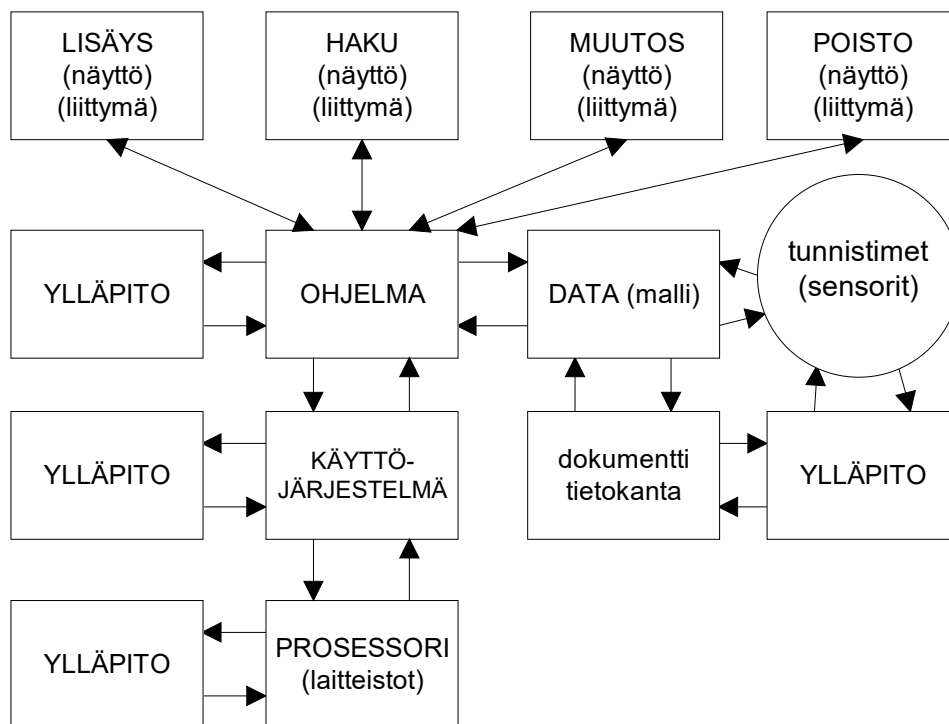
LISÄYS (näyttö) (liittymä)

HAKU (näyttö) (liittymä)

MUUTOS (näyttö) (liittymä)

POISTO (näyttö) (liittymä)

YLLÄPITO

OHJELMA

DATA (malli)

tunnistimet (sensorit)

YLLÄPITO

KÄYTTÖ-JÄRJESTELMÄ

dokumentti tietokanta

YLLÄPITO

YLLÄPITO

PROSESSORI (laitteistot)